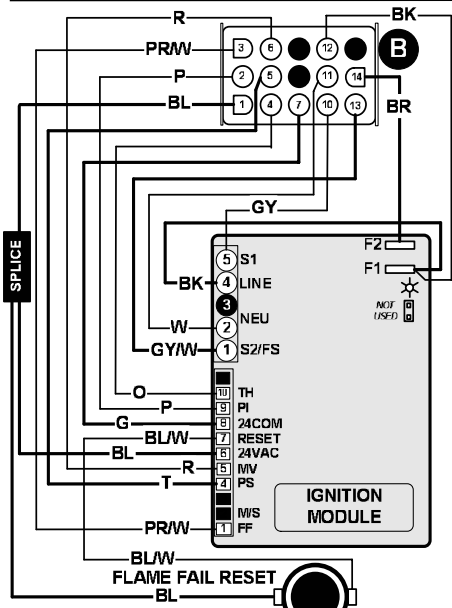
R
BK
PR/W
3
6
12
B
P
2
5
11
14
BL
1
4
7
10
13
BR
GY
SPLICE
5
S1
F2
BK
4
LINE
F1
3
NEU
NOT USED
W
2
GY/W
1
S2/FS
O
10
TH
P
9
PI
G
8
24COM
BL/W
7
RESET
BL
6
24VAC
R
5
MV
T
4
PS
IGNITION MODULE
M/S
PR/W
1
FF
BL/W
FLAME FAIL RESET
BL